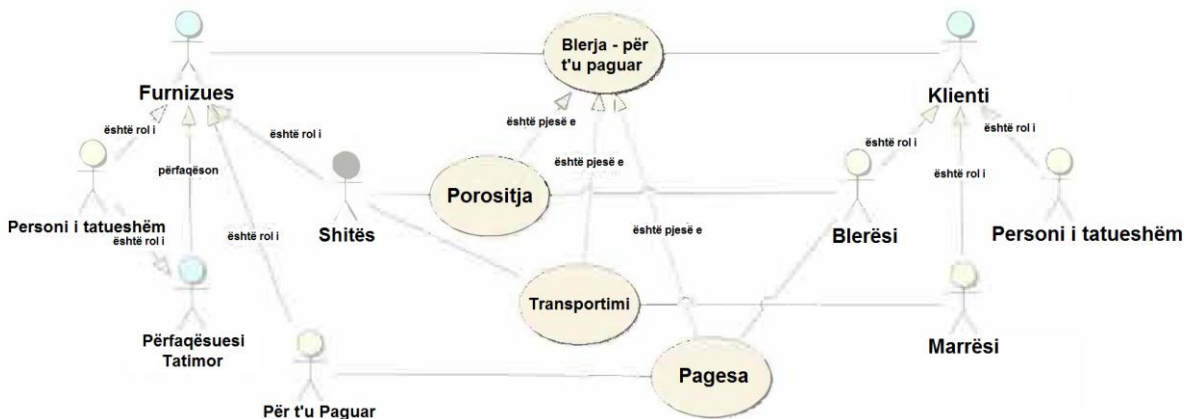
Blerja - për t'u paguar

Furnizues

Klienti

është rol i

është rol i

është pjesë e

është rol i

është rol i

përfaqëson

është pjesë e

është rol i

Porositja

Personi i tatueshëm

është rol i

Shitës

është rol i

është pjesë e

Blerësi

Personi i tatueshëm

Transportimi

Përfaqësuesi Tatimor

Marrësi

Pagesa

Për t'u Paguar